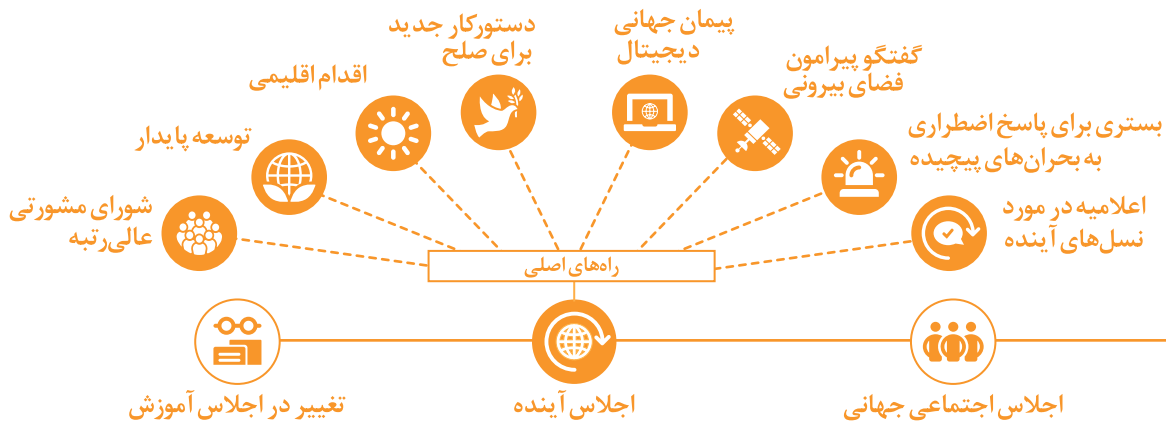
دستورکار جدید
برای صلح

پیمان جهانی
دیجیتال

اقدام اقلیمی

گفتگو پیرامون
فضای بیرونی

توسعه پایدار

بستری برای پاسخ اضطراری
به بحران‌های پیچیده

شورای مشورتی
عالی‌رتبه

اعلامیه در مورد
نسل‌های آینده

راه‌های اصلی

تغییر در اجلاس آموزش

اجلاس آینده

اجلاس اجتماعی جهانی